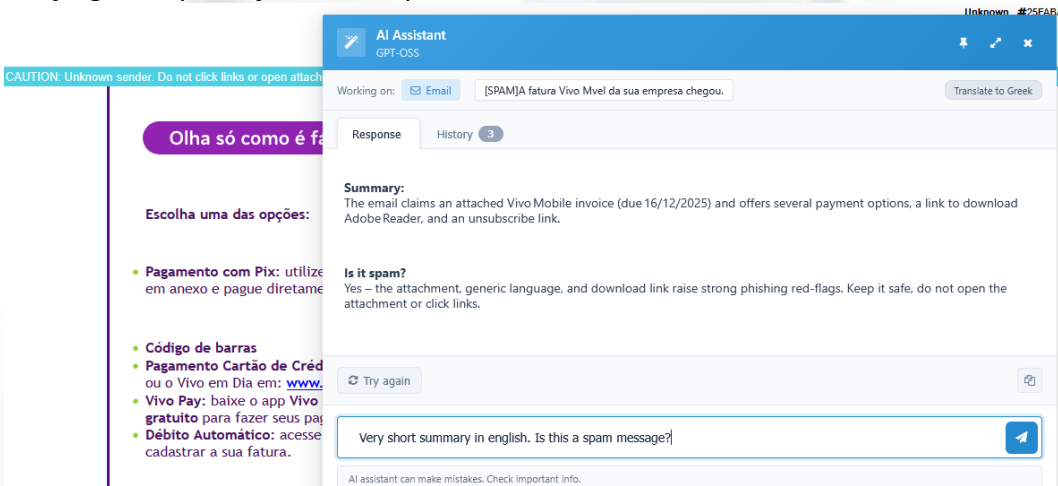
Unknown #25EA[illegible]

CAUTION: Unknown sender. Do not click links or open attach

Olha só como é fa

Escolha uma das opções:

• Pagamento com Pix: utilize em anexo e pague diretame

• Código de barras
• Pagamento Cartão de Créd ou o Vivo em Dia em: www.
• Vivo Pay: baixe o app Vivo gratuito para fazer seus pag
• Débito Automático: acesse cadastrar a sua fatura.

AI Assistant
GPT-OSS

Working on: Email [SPAM]A fatura Vivo Mvel da sua empresa chegou. Translate to Greek

Response History 3

Summary:
The email claims an attached Vivo Mobile invoice (due 16/12/2025) and offers several payment options, a link to download Adobe Reader, and an unsubscribe link.

Is it spam?
Yes – the attachment, generic language, and download link raise strong phishing red-flags. Keep it safe, do not open the attachment or click links.

Try again

Very short summary in english. Is this a spam message?

AI assistant can make mistakes. Check important info.